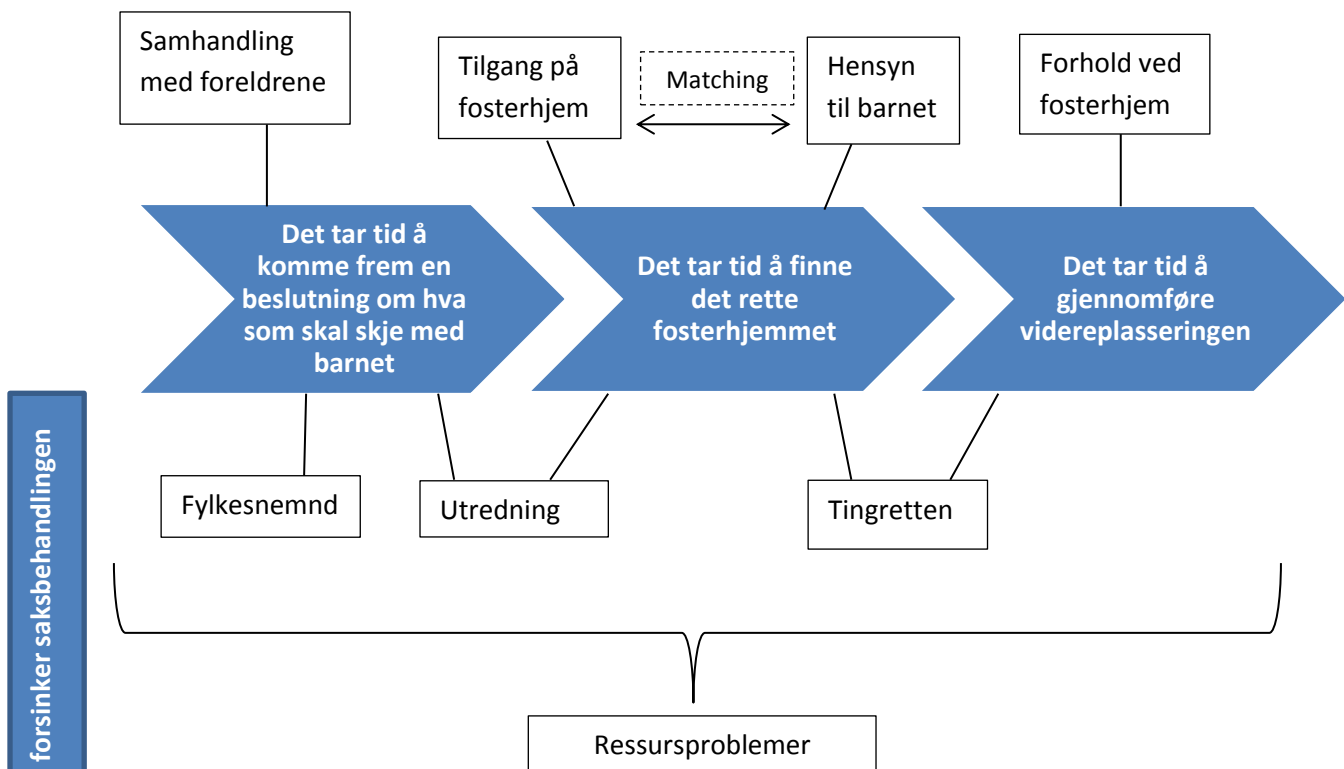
Samhandling med foreldrene

Tilgang på fosterhjem

Matching

Hensyn til barnet

Forhold ved fosterhjem

Det tar tid å komme frem en beslutning om hva som skal skje med barnet

Det tar tid å finne det rette fosterhjemmet

Det tar tid å gjennomføre vidareplasseringen

Fylkesnemnd

Utredning

Tingretten

forsinker saksbehandlingen

Ressursproblemer